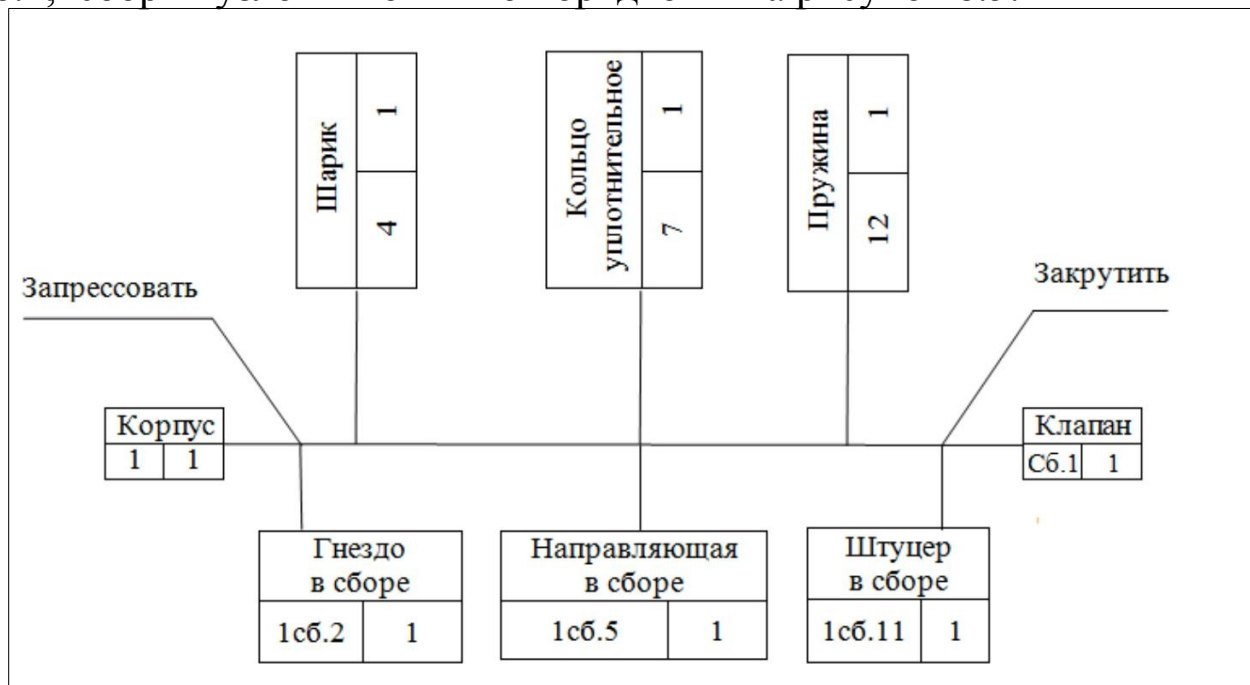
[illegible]

Шарик | 1
4

Кольцо уплотнительное | 1
7

Пружина | 1
12

Запрессовать

Закрутить

| Корпус | |
|---|---|
| 1 | 1 |

| Клапан | |
|---|---|
| Сб.1 | 1 |

| Гнездо в сборе | |
|---|---|
| 1сб.2 | 1 |

| Направляющая в сборе | |
|---|---|
| 1сб.5 | 1 |

| Штуцер в сборе | |
|---|---|
| 1сб.11 | 1 |